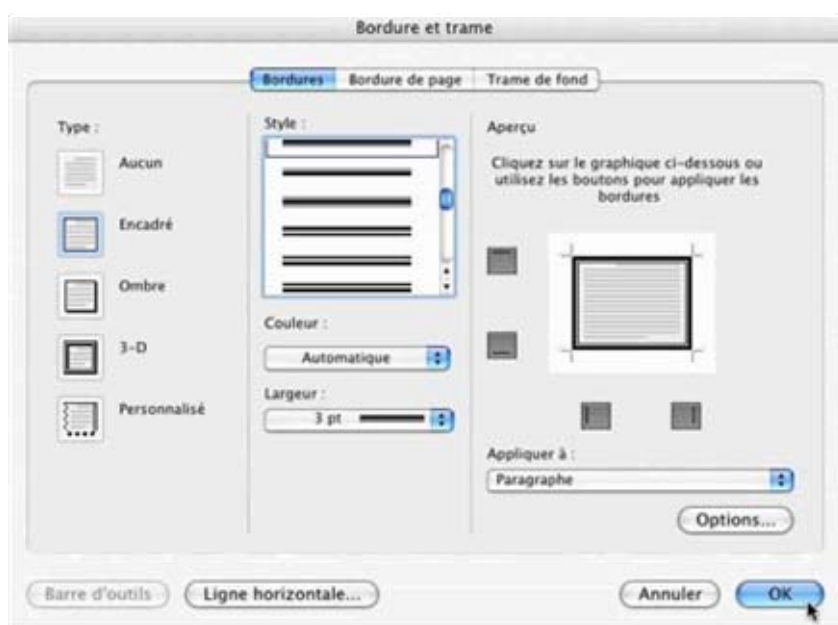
Bordure et trame

Bordures | Bordure de page | Trame de fond

Type :

Aucun

Encadré

Ombre

3-D

Personnalisé

Style :

Couleur :

Automatique

Largeur :

3 pt

Aperçu

Cliquez sur le graphique ci-dessous ou utilisez les boutons pour appliquer les bordures

Appliquer à :

Paragraphe

Options...

Barre d'outils

Ligne horizontale...

Annuler

OK